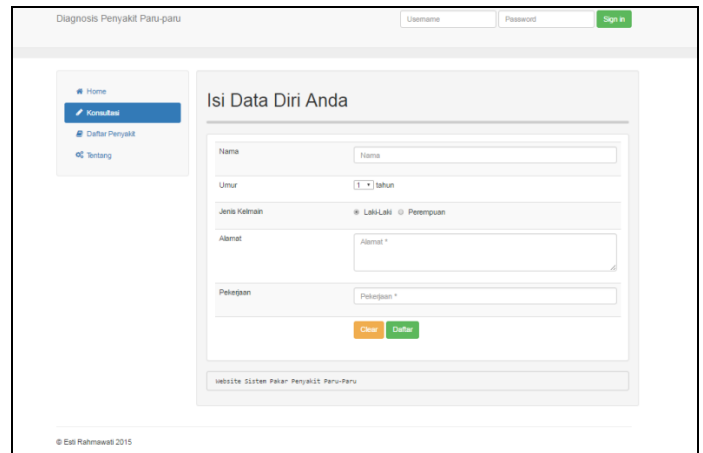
Diagnosis Penyakit Paru-paru

Username

Password

Sign in

Home

Konsultasi

Daftar Penyakit

Tentang

Isi Data Diri Anda

| | |
|---|---|
| Nama | Nama |
| Umur | 1 tahun |
| Jenis Kelmain | Laki-Laki Perempuan |
| Alamat | Alamat * |
| Pekerjaan | Pekerjaan * |

Clear Daftar

Website Sistem Pakar Penyakit Paru-Paru

© Esti Rahmawati 2015